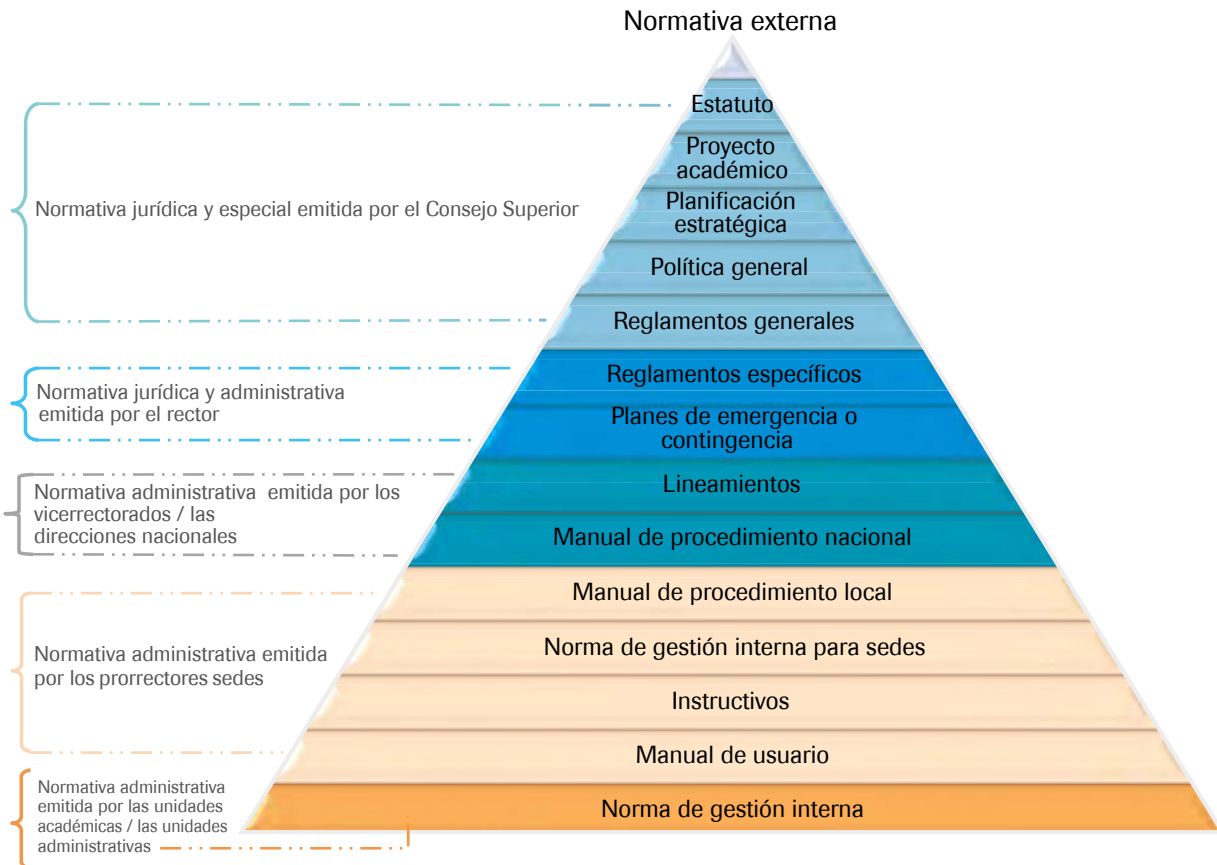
Normativa externa

Estatuto

Proyecto académico

Planificación estratégica

Política general

Reglamentos generales

Reglamentos específicos

Planes de emergencia o contingencia

Lineamientos

Manual de procedimiento nacional

Manual de procedimiento local

Norma de gestión interna para sedes

Instructivos

Manual de usuario

Norma de gestión interna

Normativa jurídica y especial emitida por el Consejo Superior

Normativa jurídica y administrativa emitida por el rector

Normativa administrativa emitida por los vicerrectorados / las direcciones nacionales

Normativa administrativa emitida por los prorrectores sedes

Normativa administrativa emitida por las unidades académicas / las unidades administrativas